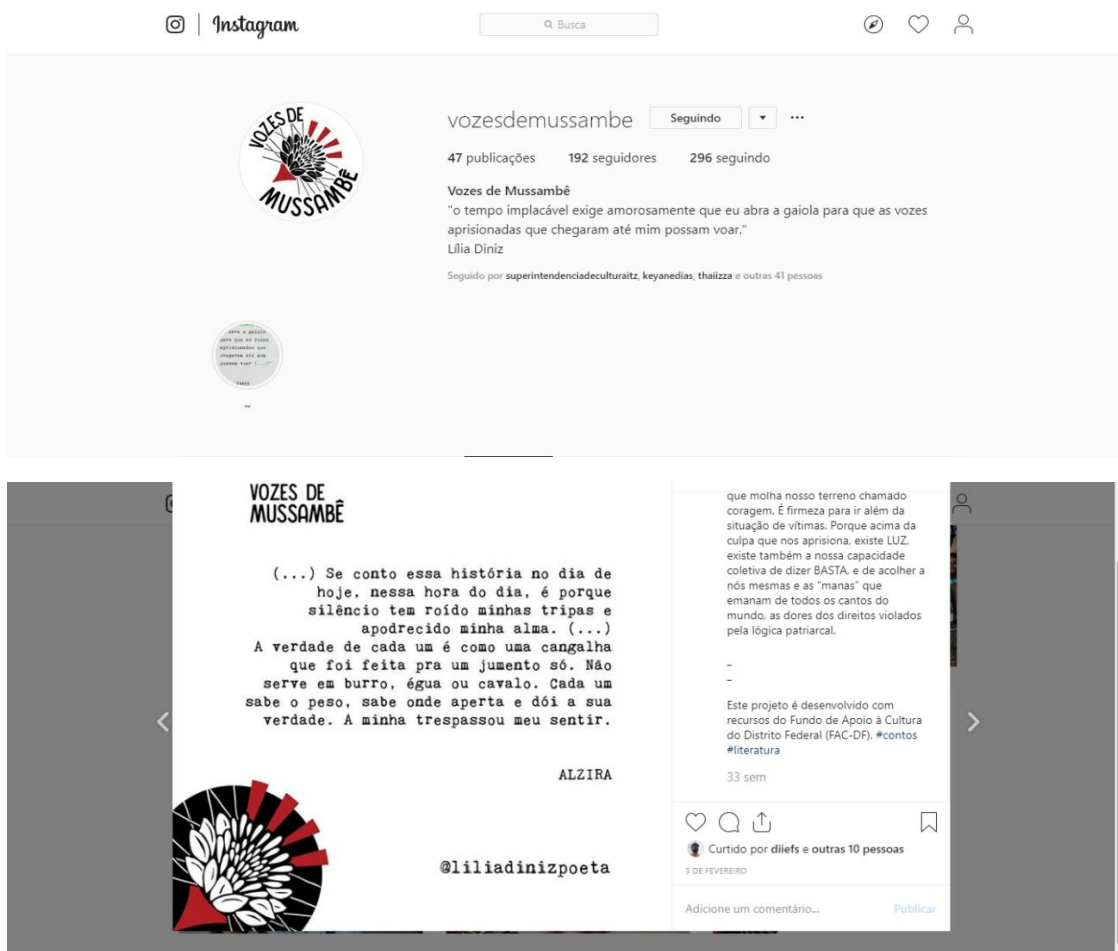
Instagram

Busca

VOZES DE MUSSAMBÊ

vozesdemussambe Seguindo ▾ ···

47 publicações 192 seguidores 296 seguindo

Vozes de Mussambê
"o tempo implacável exige amorosamente que eu abra a gaiola para que as vozes aprisionadas que chegaram até mim possam voar."
Lília Diniz

Seguido por superintendenciadeculturaitz, keyanedias, thaiizza e outras 41 pessoas

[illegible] abra a gaiola para que as vozes aprisionadas que chegaram até mim possam voar (...)" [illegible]

~

VOZES DE MUSSAMBÊ

(...) Se conto essa história no dia de hoje, nessa hora do dia, é porque silêncio tem roído minhas tripas e apodrecido minha alma. (...)
A verdade de cada um é como uma cangalha que foi feita pra um jumento só. Não serve em burro, égua ou cavalo. Cada um sabe o peso, sabe onde aperta e dói a sua verdade. A minha trespassou meu sentir.

ALZIRA

@liliadinizpoeta

que molha nosso terreno chamado coragem. É firmeza para ir além da situação de vítimas. Porque acima da culpa que nos aprisiona, existe LUZ, existe também a nossa capacidade coletiva de dizer BASTA, e de acolher a nós mesmas e as "manas" que emanam de todos os cantos do mundo, as dores dos direitos violados pela lógica patriarcal.

-
-

Este projeto é desenvolvido com recursos do Fundo de Apoio à Cultura do Distrito Federal (FAC-DF). #contos #literatura

33 sem

Curtido por diiefs e outras 10 pessoas

3 DE FEVEREIRO

Adicione um comentário...

Publicar